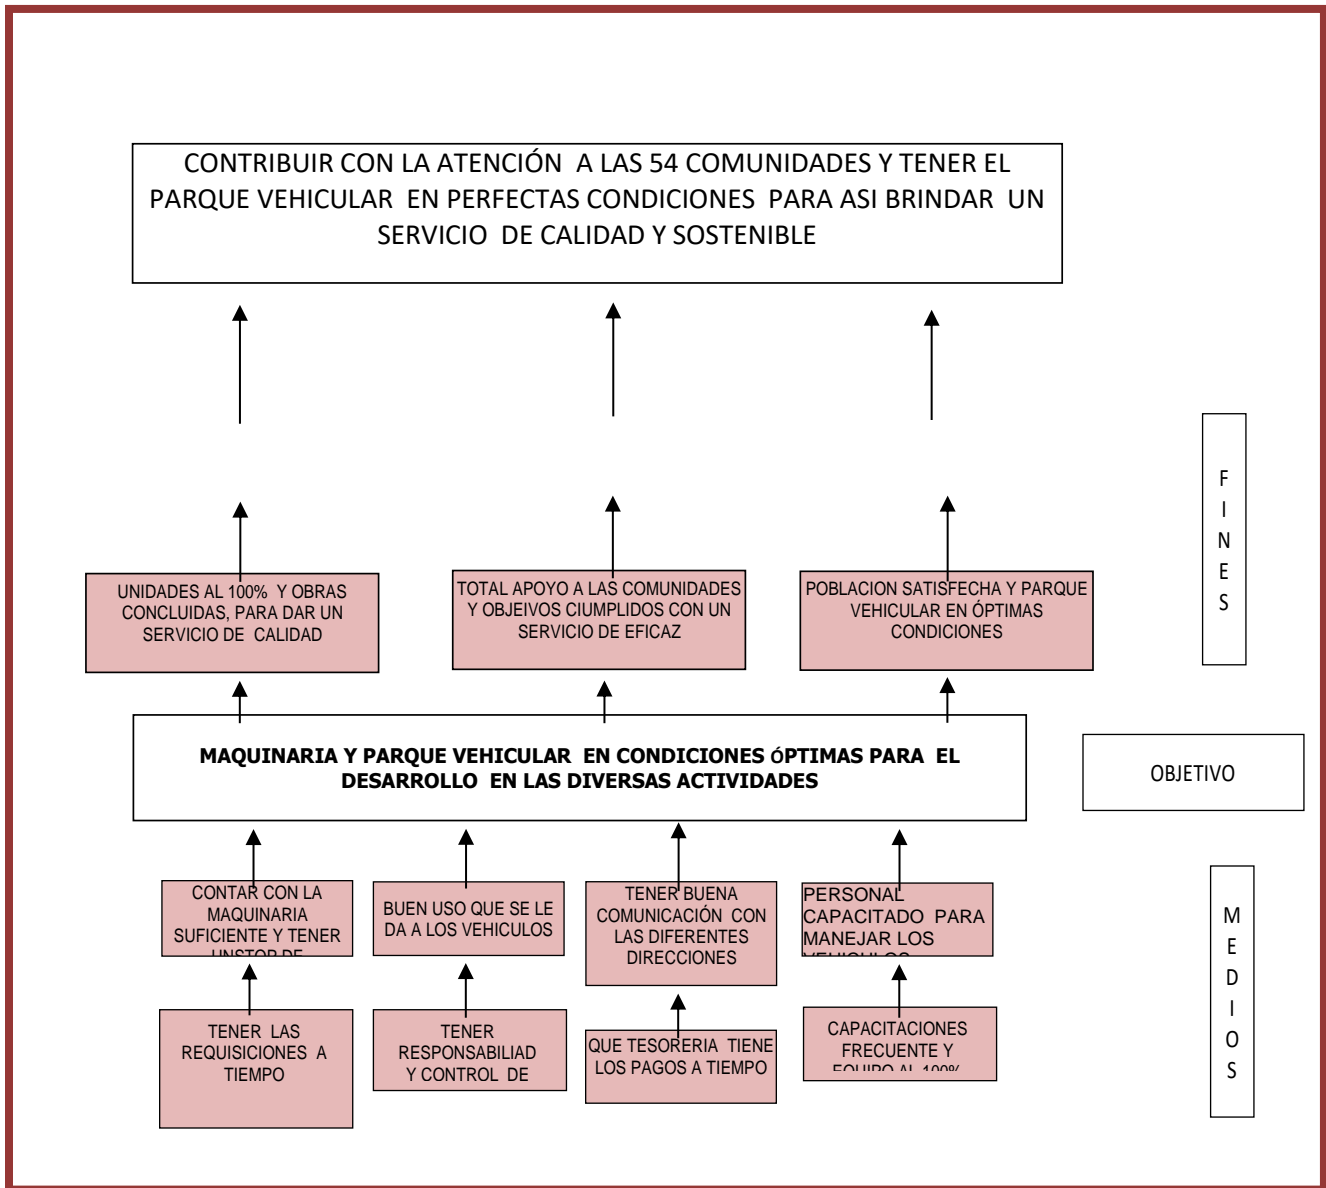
CONTRIBUIR CON LA ATENCIÓN A LAS 54 COMUNIDADES Y TENER EL PARQUE VEHICULAR EN PERFECTAS CONDICIONES PARA ASI BRINDAR UN SERVICIO DE CALIDAD Y SOSTENIBLE

F
I
N
E
S

UNIDADES AL 100% Y OBRAS CONCLUIDAS, PARA DAR UN SERVICIO DE CALIDAD

TOTAL APOYO A LAS COMUNIDADES Y OBJEIVOS CIUMPLIDOS CON UN SERVICIO DE EFICAZ

POBLACION SATISFECHA Y PARQUE VEHICULAR EN ÓPTIMAS CONDICIONES

MAQUINARIA Y PARQUE VEHICULAR EN CONDICIONES ÓPTIMAS PARA EL DESARROLLO EN LAS DIVERSAS ACTIVIDADES

OBJETIVO

CONTAR CON LA MAQUINARIA SUFICIENTE Y TENER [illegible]

BUEN USO QUE SE LE DA A LOS VEHICULOS

TENER BUENA COMUNICACIÓN CON LAS DIFERENTES DIRECCIONES

PERSONAL CAPACITADO PARA MANEJAR LOS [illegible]

M
E
D
I
O
S

TENER LAS REQUISICIONES A TIEMPO

TENER RESPONSABILIAD Y CONTROL DE

QUE TESORERIA TIENE LOS PAGOS A TIEMPO

CAPACITACIONES FRECUENTE Y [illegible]